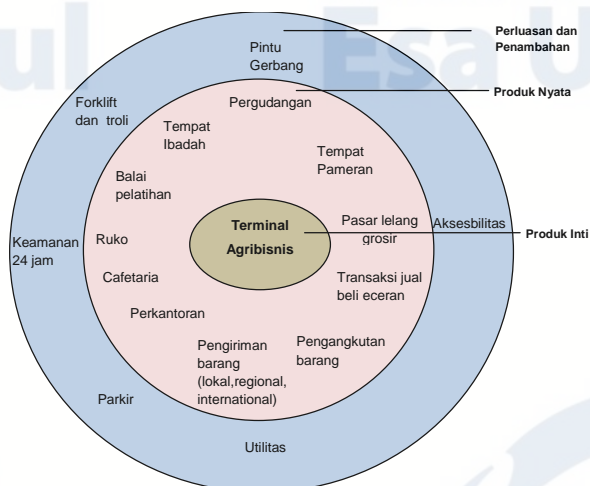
Perluasan dan Penambahan

Produk Nyata

Produk Inti

Pintu Gerbang

Forklift dan troli

Keamanan 24 jam

Parkir

Utilitas

Aksesbilitas

Pergudangan

Tempat Ibadah

Tempat Pameran

Balai pelatihan

Ruko

Cafetaria

Perkantoran

Pasar lelang grosir

Transaksi jual beli eceran

Pengangkutan barang

Pengiriman barang (lokal,regional, international)

Terminal Agribisnis